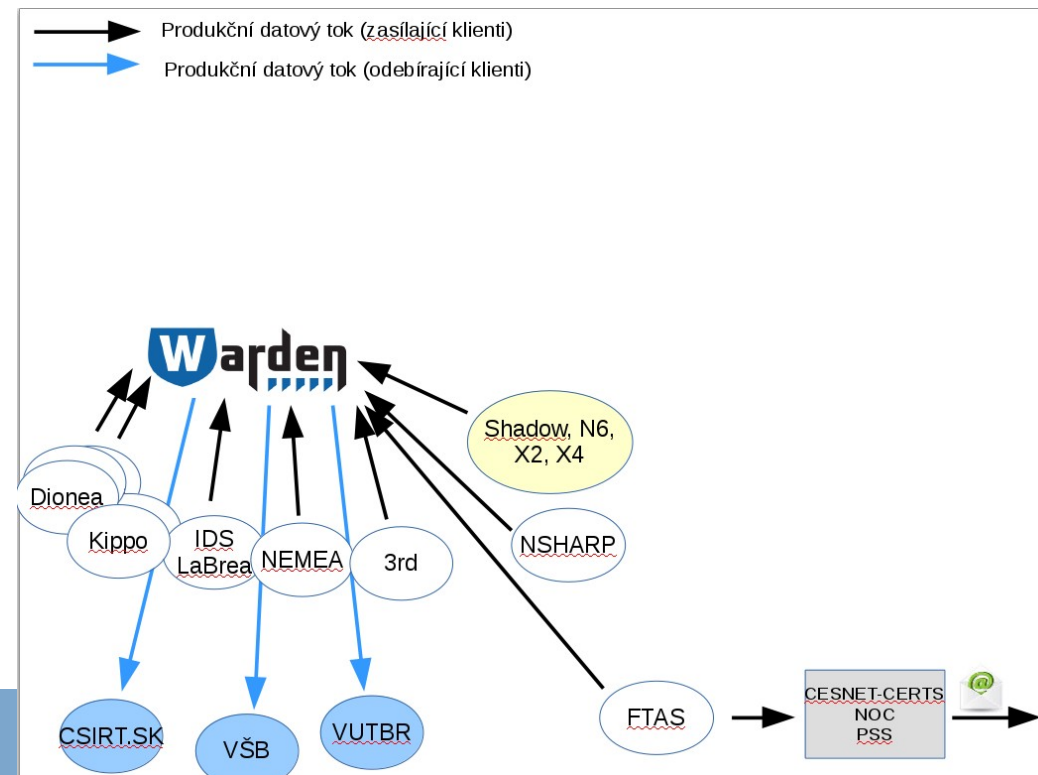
Produkční datový tok (zasílající klienti)
Produkční datový tok (odebírající klienti)

Warden

Shadow, N6, X2, X4

Dionea
Kippo
IDS LaBrea
NEMEA
3rd
NSHARP

CSIRT.SK
VŠB
VUTBR
FTAS
CESNET-CERTS NOC PSS